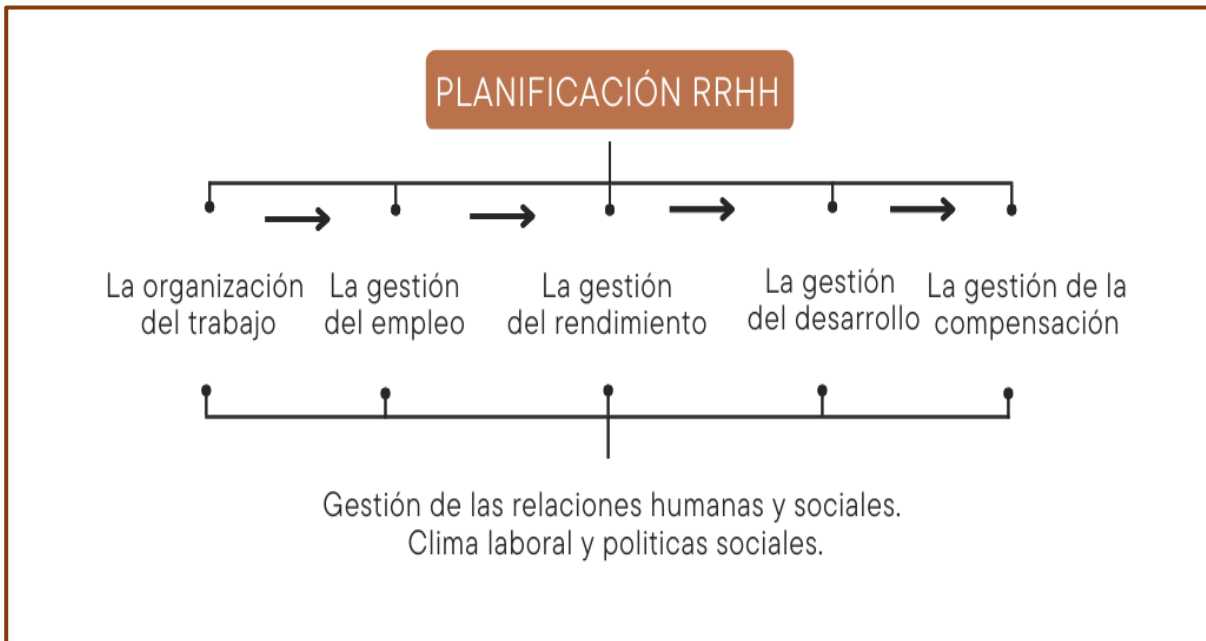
PLANIFICACIÓN RRHH

La organización del trabajo

La gestión del empleo

La gestión del rendimiento

La gestión del desarrollo

La gestión de la compensación

Gestión de las relaciones humanas y sociales.
Clima laboral y politicas sociales.